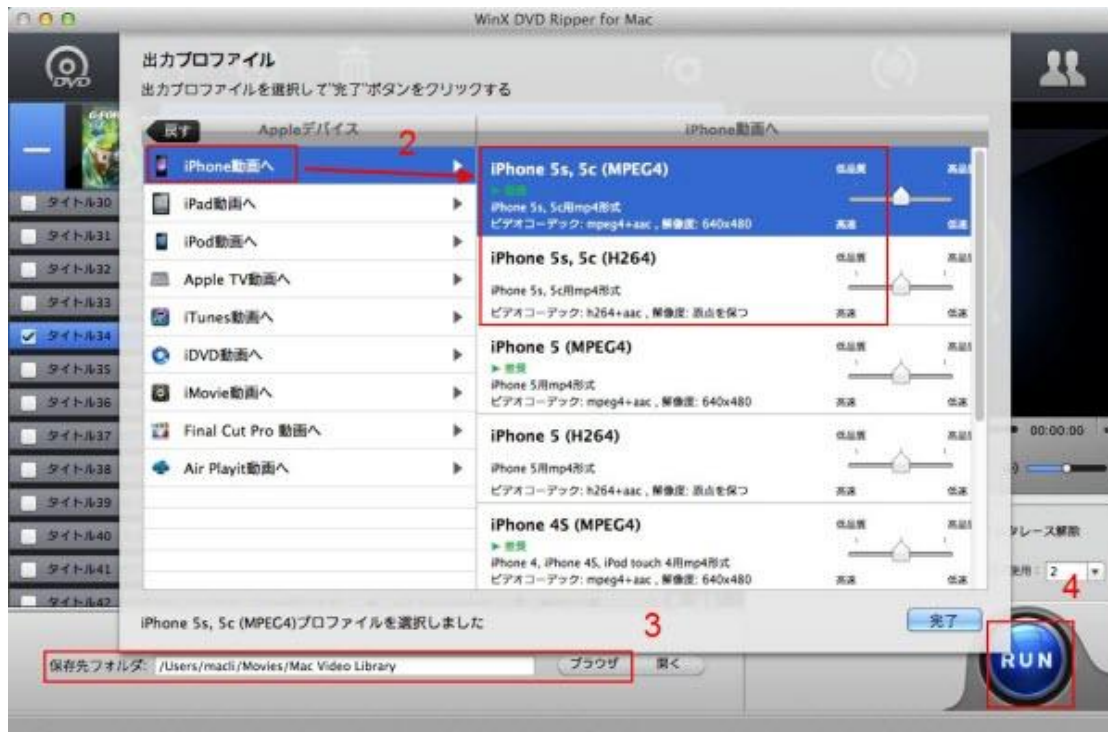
WinX DVD Ripper for Mac

出力プロファイル

出力プロファイルを選択して"完了"ボタンをクリックする

戻す

Appleデバイス

2

iPhone動画へ

iPhone動画へ

iPad動画へ

iPod動画へ

Apple TV動画へ

iTunes動画へ

iDVD動画へ

iMovie動画へ

Final Cut Pro 動画へ

Air Playit動画へ

iPhone 5s, 5c (MPEG4)

▶ 推奨

iPhone 5s, 5c用mp4形式

ビデオコーデック: mpeg4+aac , 解像度: 640x480

低品質 高品質 高速 低速

iPhone 5s, 5c (H264)

iPhone 5s, 5c用mp4形式

ビデオコーデック: h264+aac , 解像度: 原点を保つ

低品質 高品質 高速 低速

iPhone 5 (MPEG4)

▶ 推奨

iPhone 5用mp4形式

ビデオコーデック: mpeg4+aac , 解像度: 640x480

低品質 高品質 高速 低速

iPhone 5 (H264)

iPhone 5用mp4形式

ビデオコーデック: h264+aac , 解像度: 原点を保つ

低品質 高品質 高速 低速

iPhone 4S (MPEG4)

▶ 推奨

iPhone 4, iPhone 4S, iPod touch 4用mp4形式

ビデオコーデック: mpeg4+aac , 解像度: 640x480

低品質 高品質 高速 低速

タイトル30
タイトル31
タイトル32
タイトル33
タイトル34
タイトル35
タイトル36
タイトル37
タイトル38
タイトル39
タイトル40
タイトル41
タイトル42

00:00:00

インターレース解除

使用: 2

4

iPhone 5s, 5c (MPEG4)プロファイルを選択しました

3

完了

保存先フォルダ: /Users/macli/Movies/Mac Video Library

ブラウザ

開く

RUN